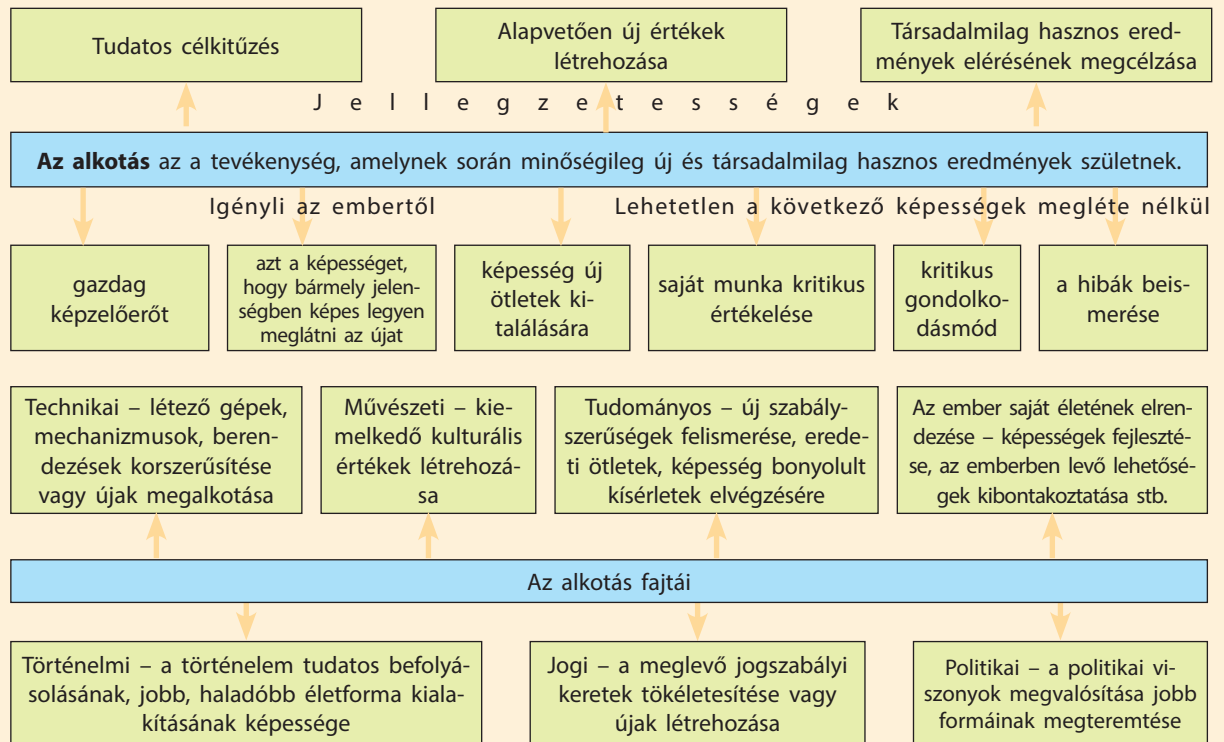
Tudatos célkitűzés

Alapvetően új értékek létrehozása

Társadalmilag hasznos eredmények elérésének megcélzása

J e l l e g z e t e s s é g e k

**Az alkotás** az a tevékenység, amelynek során minőségileg új és társadalmilag hasznos eredmények születnek.

Igényli az embertől

Lehetetlen a következő képességek megléte nélkül

gazdag képzelőerőt

azt a képességet, hogy bármely jelenségben képes legyen meglátni az újat

képesség új ötletek kitalálására

saját munka kritikus értékelése

kritikus gondolkodásmód

a hibák beismerése

Technikai – létező gépek, mechanizmusok, berendezések korszerűsítése vagy újak megalkotása

Művészeti – kiemelkedő kulturális értékek létrehozása

Tudományos – új szabályszerűségek felismerése, eredeti ötletek, képesség bonyolult kísérletek elvégzésére

Az ember saját életének elrendezése – képességek fejlesztése, az emberben levő lehetőségek kibontakoztatása stb.

Az alkotás fajtái

Történelmi – a történelem tudatos befolyásolásának, jobb, haladóbb életforma kialakításának képessége

Jogi – a meglevő jogszabályi keretek tökéletesítése vagy újak létrehozása

Politikai – a politikai viszonyok megvalósítása jobb formáinak megteremtése